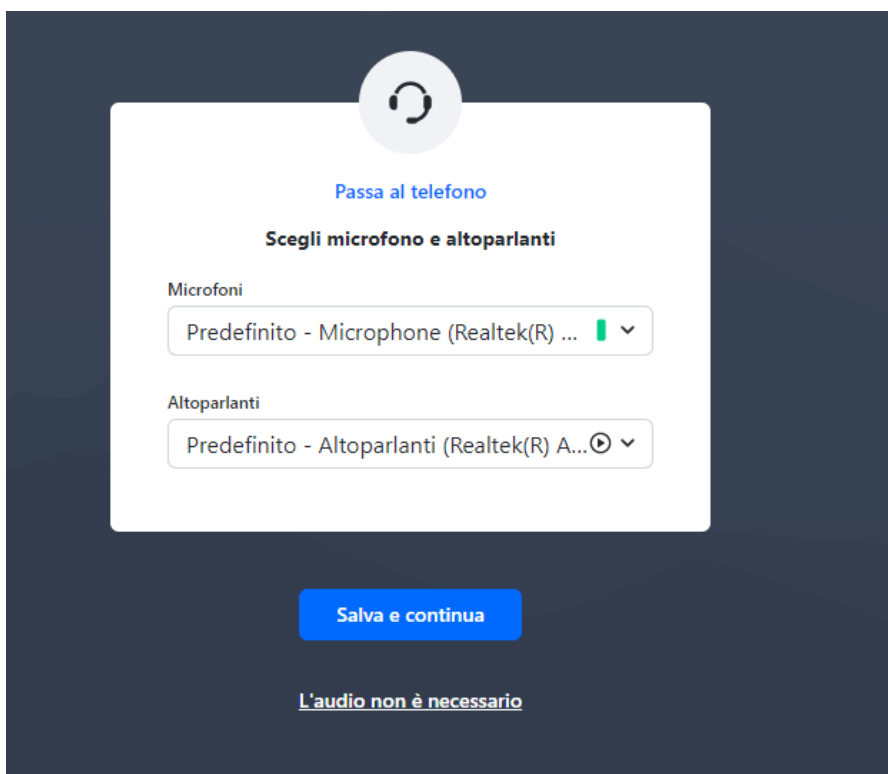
Passa al telefono

Scegli microfono e altoparlanti

Microfoni

Predefinito - Microphone (Realtek(R) ...

Altoparlanti

Predefinito - Altoparlanti (Realtek(R) A...

Salva e continua

L'audio non è necessario